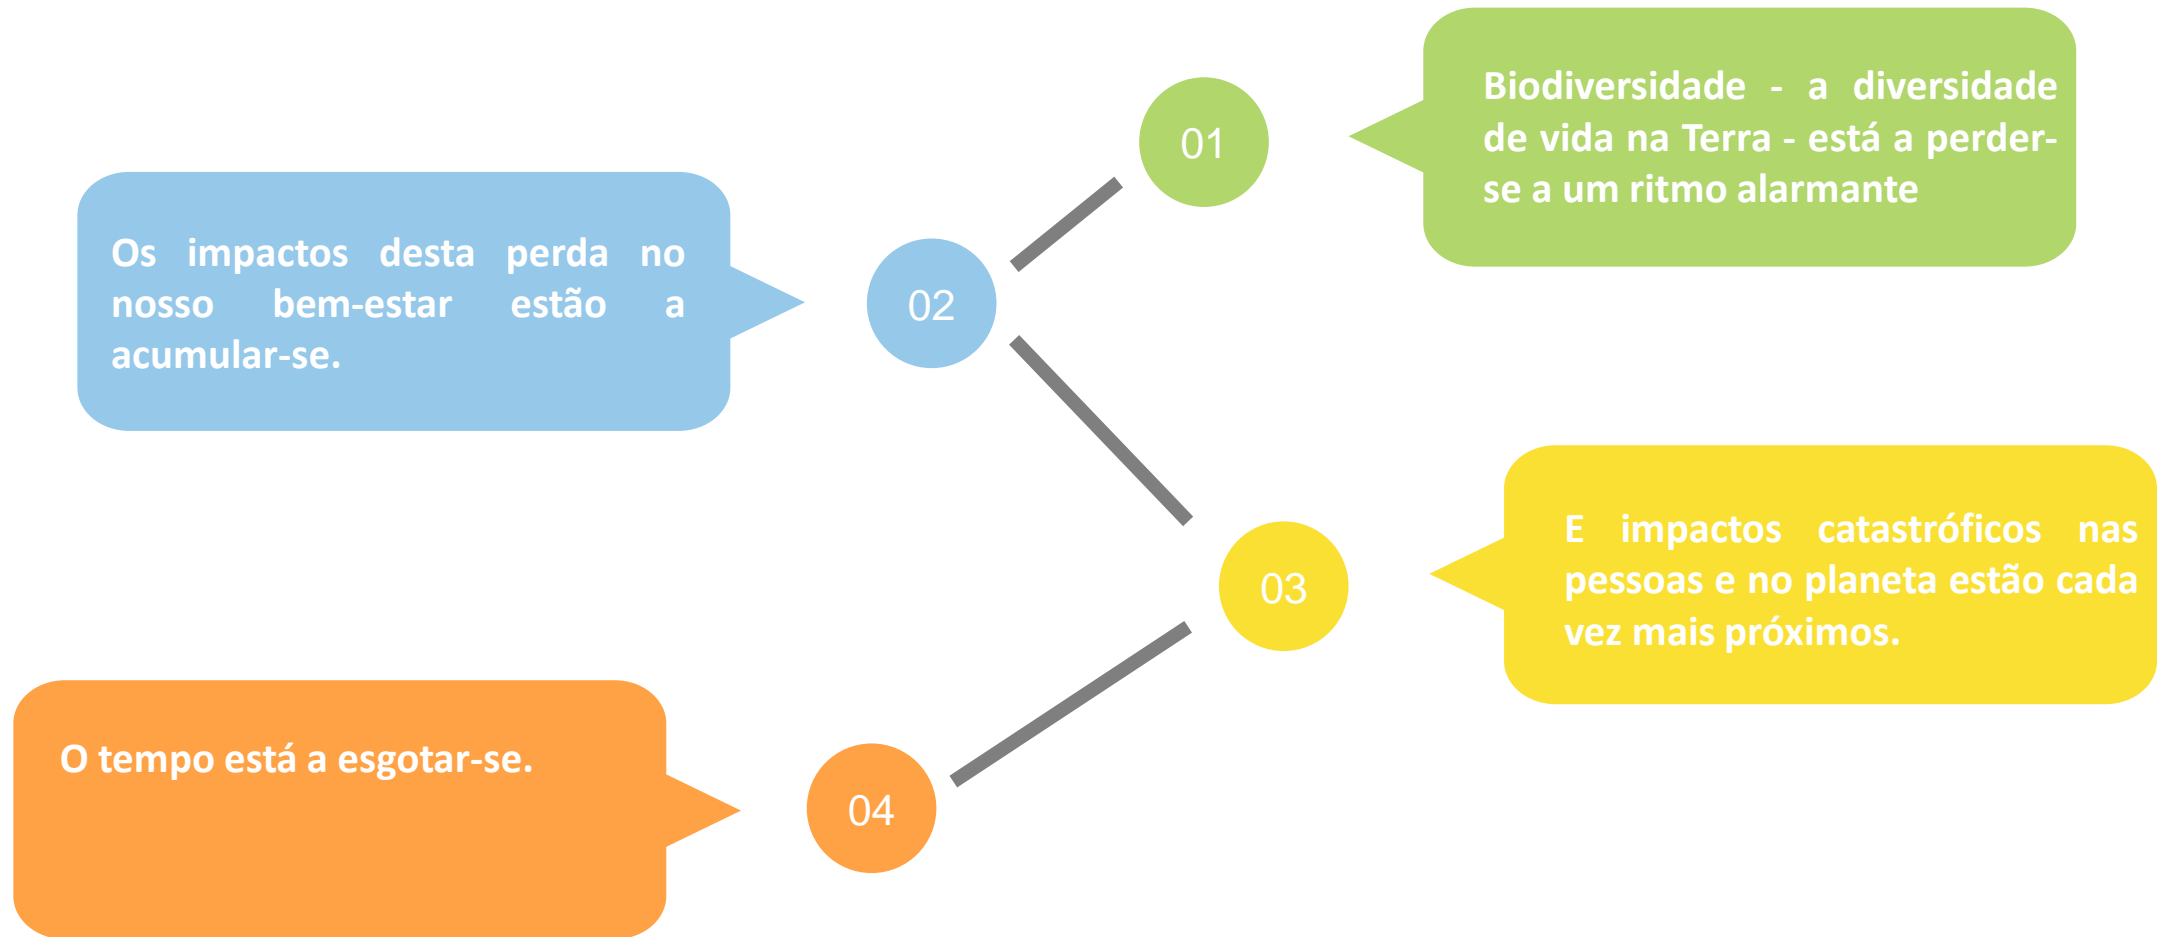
01

Biodiversidade - a diversidade de vida na Terra - está a perder-se a um ritmo alarmante

02

Os impactos desta perda no nosso bem-estar estão a acumular-se.

03

E impactos catastróficos nas pessoas e no planeta estão cada vez mais próximos.

04

O tempo está a esgotar-se.